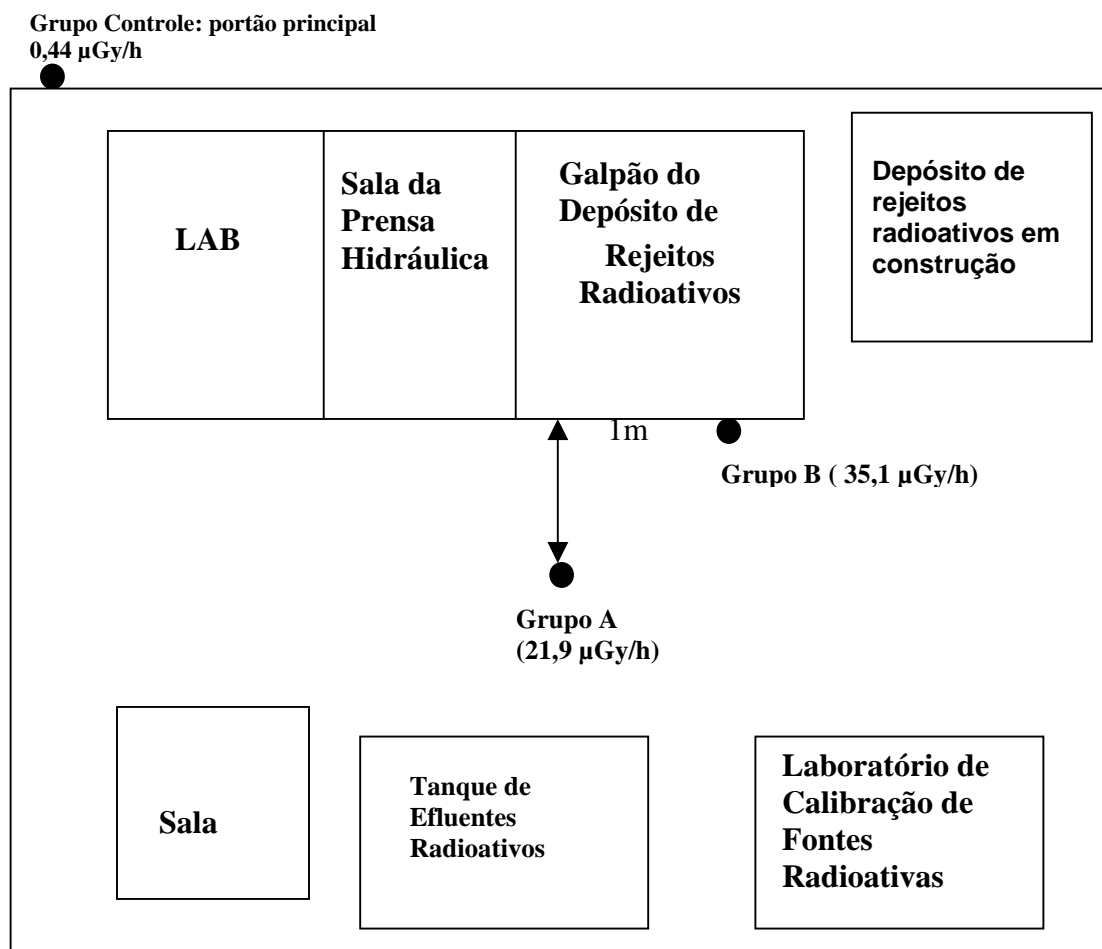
Grupo Controle: portão principal
0,44 µGy/h

LAB

Sala da Prensa Hidráulica

Galpão do Depósito de Rejeitos Radioativos

Depósito de rejeitos radioativos em construção

1m

Grupo B ( 35,1 µGy/h)

Grupo A
(21,9 µGy/h)

Sala

Tanque de Efluentes Radioativos

Laboratório de Calibração de Fontes Radioativas